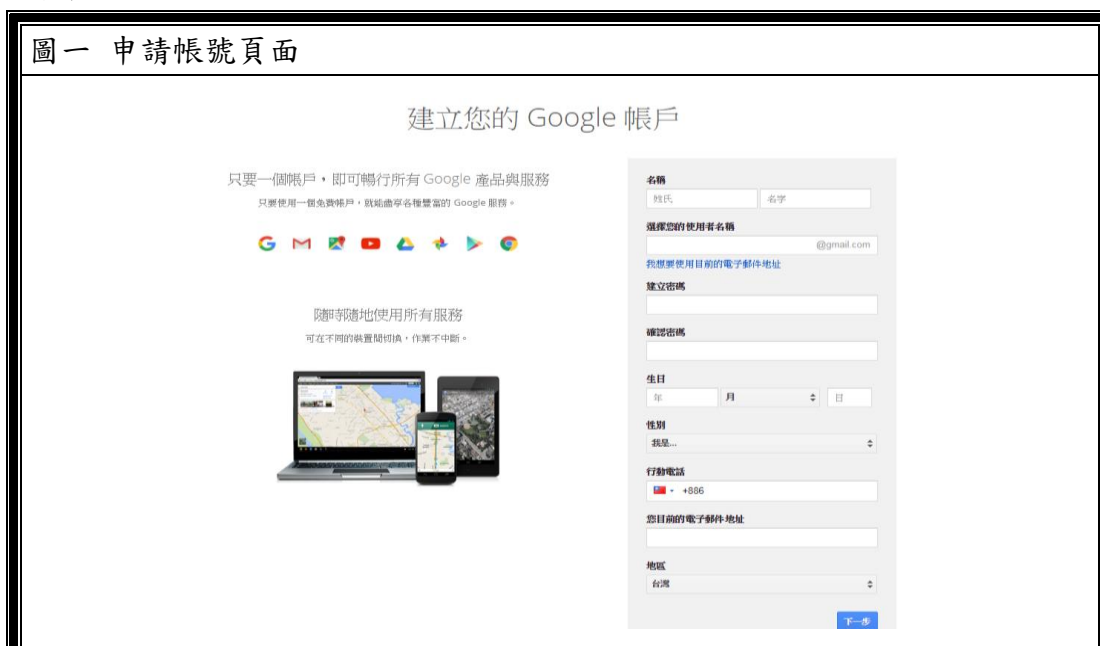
圖一 申請帳號頁面

建立您的 Google 帳戶

只要一個帳戶，即可暢行所有 Google 產品與服務

只要使用一個免費帳戶，就能盡享各種豐富的 Google 服務。

隨時隨地使用所有服務

可在不同的裝置間切換，作業不中斷。

名稱

姓氏

名字

選擇您的使用者名稱

@gmail.com

我想要使用目前的電子郵件地址

建立密碼

確認密碼

生日

年

月

日

性別

我是...

行動電話

+886

您目前的電子郵件地址

地區

台灣

下一步